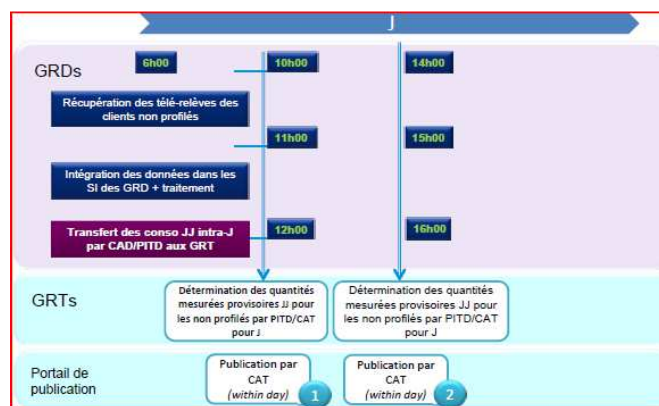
J

GRDs

6h00

10h00

14h00

Récupération des télé-relèves des clients non profilés

11h00

15h00

Intégration des données dans les SI des GRD + traitement

Transfert des conso JJ intra-J par CAD/PITD aux GRT

12h00

16h00

GRTs

Détermination des quantités mesurées provisoires JJ pour les non profilés par PITD/CAT pour J

Détermination des quantités mesurées provisoires JJ pour les non profilés par PITD/CAT pour J

Portail de publication

Publication par CAT (within day)

1

Publication par CAT (within day)

2